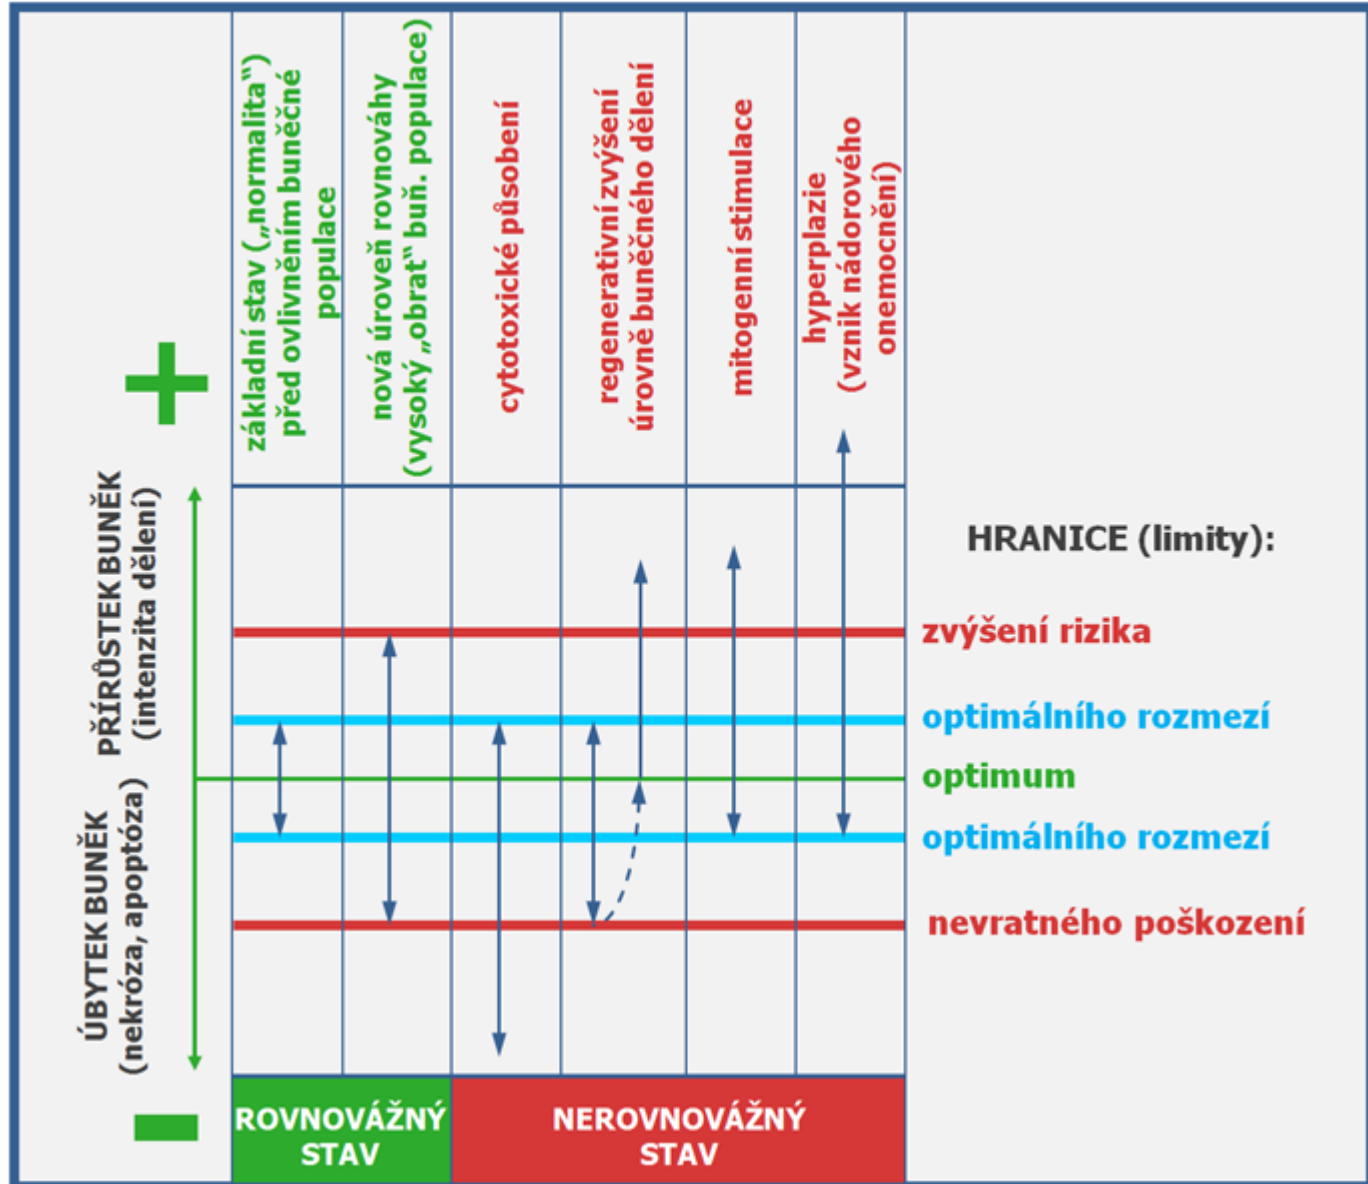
+

základní stav („normalita") před ovlivněním buněčné populace

nová úroveň rovnováhy (vysoký „obrat" buň. populace)

cytotoxické působení

regenerativní zvýšení úrovně buněčného dělení

mitogenní stimulace

hyperplazie (vznik nádorového onemocnění)

PŘÍRŮSTEK BUNĚK (intenzita dělení)

ÚBYTEK BUNĚK (nekróza, apoptóza)

HRANICE (limity):

zvýšení rizika

optimálního rozmezí

optimum

optimálního rozmezí

nevratného poškození

−

ROVNOVÁŽNÝ STAV

NEROVNOVÁŽNÝ STAV